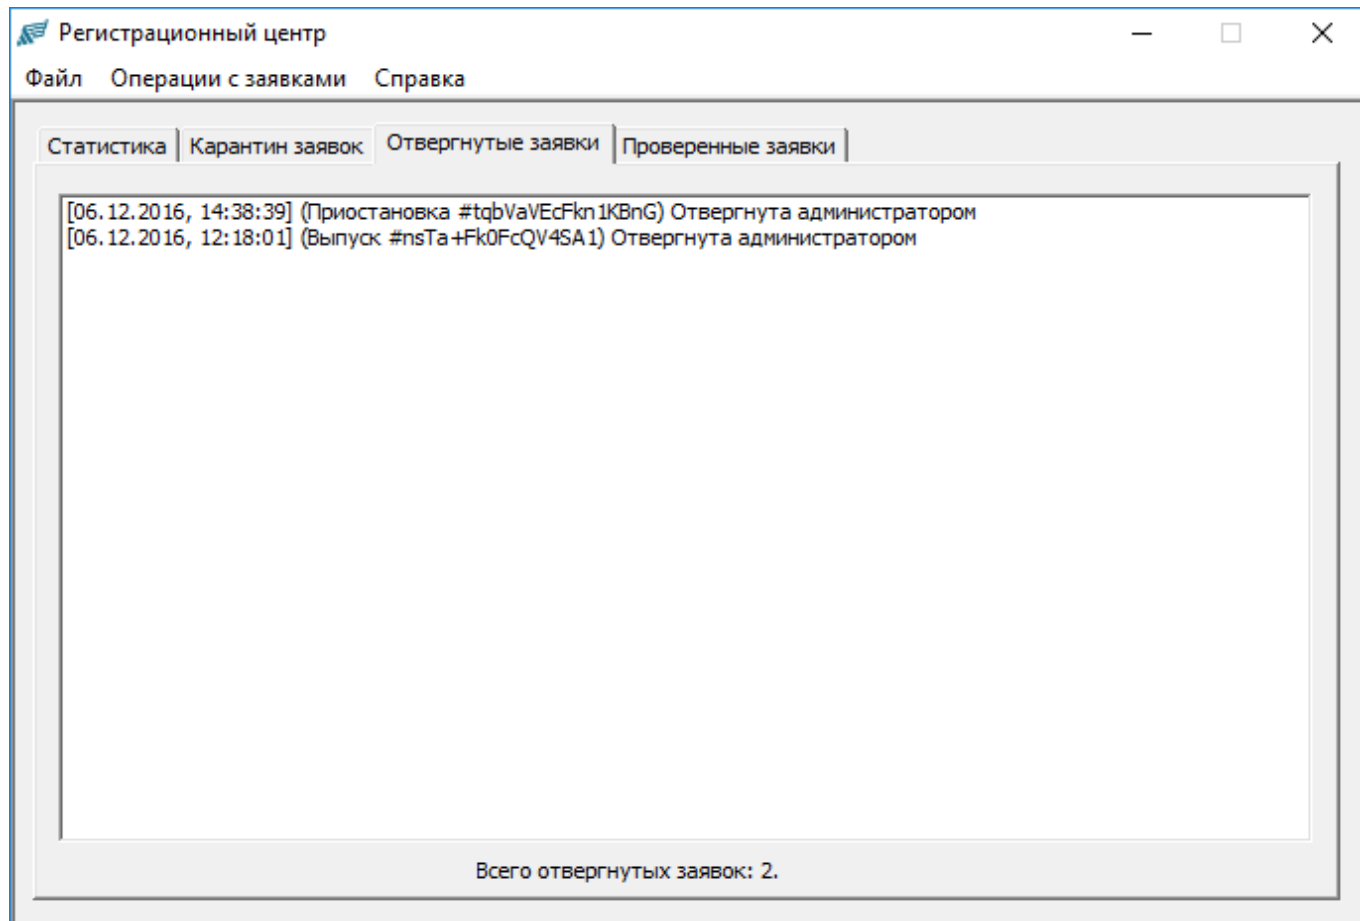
Регистрационный центр

Файл Операции с заявками Справка

Статистика | Карантин заявок | Отвергнутые заявки | Проверенные заявки

[06.12.2016, 14:38:39] (Приостановка #tqbVaVEcFkn1KBnG) Отвергнута администратором
[06.12.2016, 12:18:01] (Выпуск #nsTa+Fk0FcQV4SA1) Отвергнута администратором

Всего отвергнутых заявок: 2.